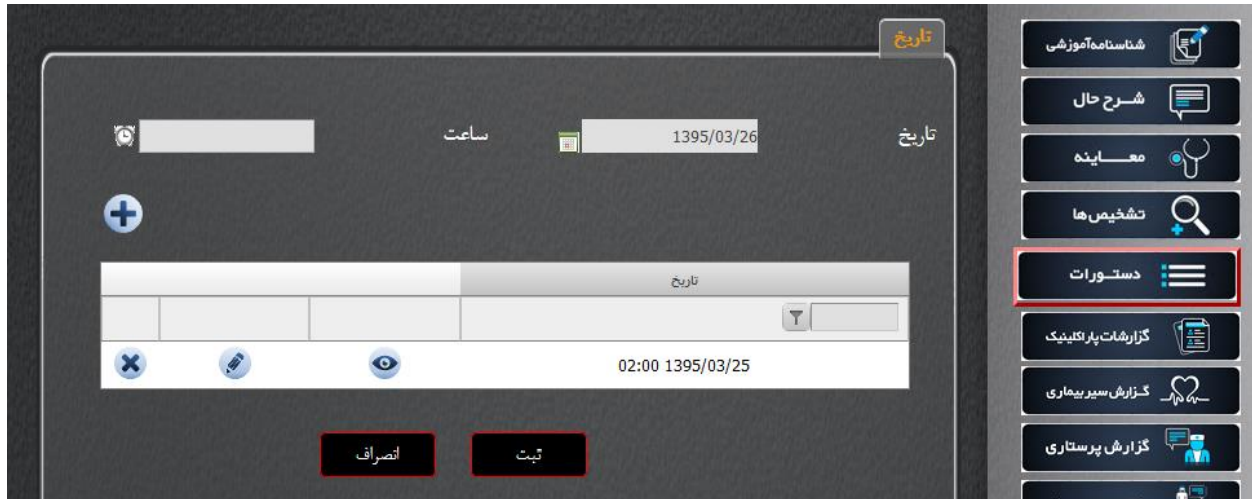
شناسنامه‌آموزشی
شـرح حال
معـــاینه
تشخیص‌ها
دستـورات
گزارشات‌پاراکلینیک
گـزارش‌سیر‌بیماری
گزارش پرستاری

تاریخ

تاریخ 1395/03/26 ساعت

| تاریخ | | | |
|---|---|---|---|
| | | | |
| 02:00 1395/03/25 | | | |

ثبت انصراف